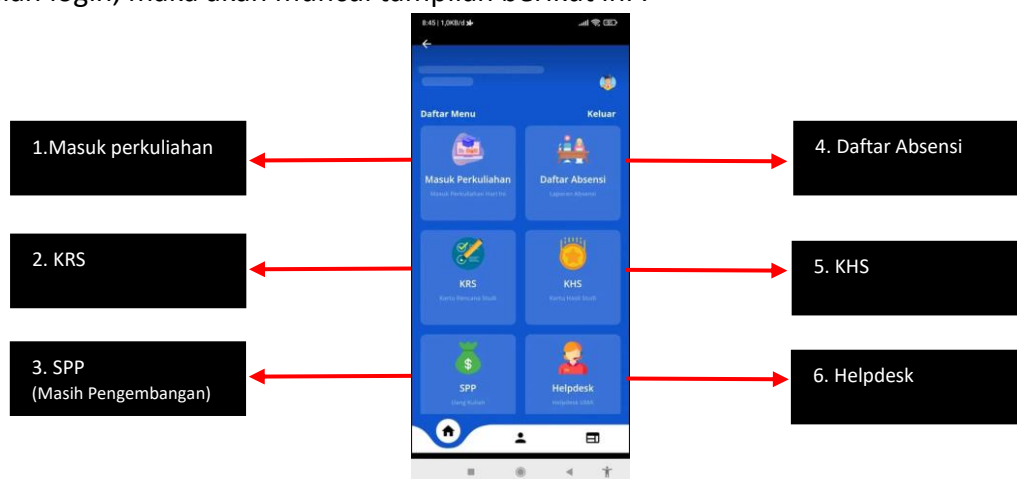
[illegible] login, maka akan muncul tampilan berikut ini :

8:45 | 1,0KB/d

Daftar Menu

Keluar

1.Masuk perkuliahan

Masuk Perkuliahan

Masuk Perkuliahan Hari Ini

Daftar Absensi

Laporan Absensi

4. Daftar Absensi

2. KRS

KRS

Kartu Rencana Studi

KHS

Kartu Hasil Studi

5. KHS

3. SPP
(Masih Pengembangan)

SPP

Uang Kuliah

Helpdesk

Helpdesk UBR

6. Helpdesk